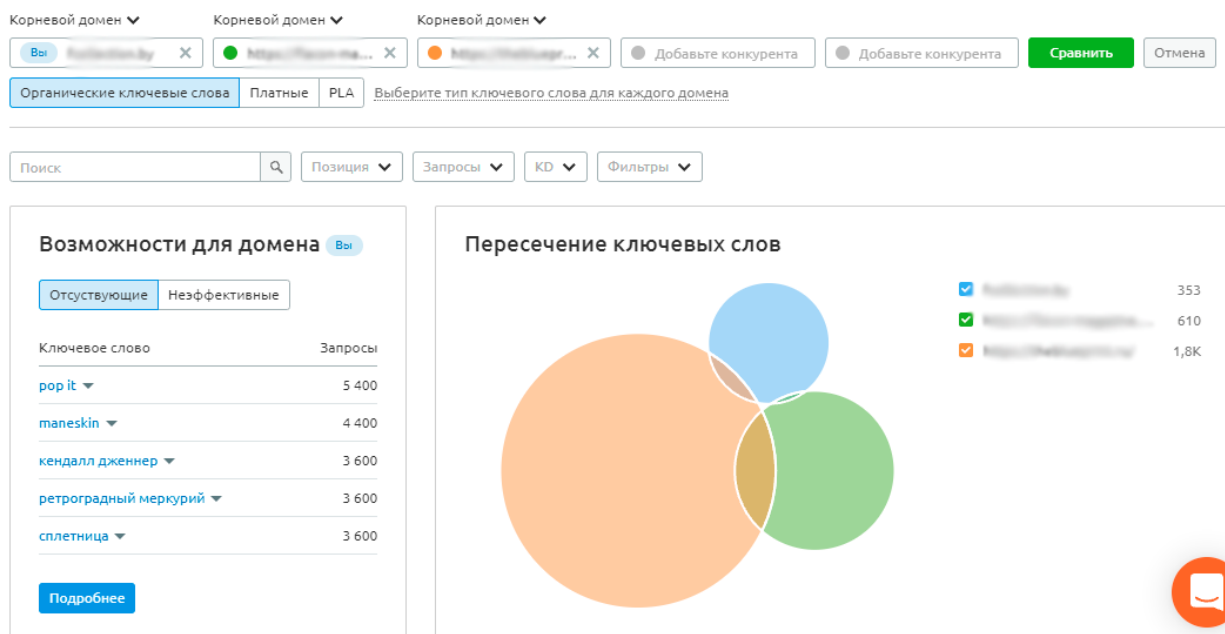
Корневой домен
Корневой домен
Корневой домен

Вы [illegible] ×
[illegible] ×
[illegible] ×
Добавьте конкурента
Добавьте конкурента
Сравнить
Отмена

Органические ключевые слова | Платные | PLA
Выберите тип ключевого слова для каждого домена

Поиск
Позиция
Запросы
KD
Фильтры

Возможности для домена Вы

Отсутствующие | Неэффективные

| Ключевое слово | Запросы |
|---|---|
| pop it | 5 400 |
| maneskin | 4 400 |
| кендалл дженнер | 3 600 |
| ретроградный меркурий | 3 600 |
| сплетница | 3 600 |

Подробнее

Пересечение ключевых слов

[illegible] 353
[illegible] 610
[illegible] 1,8K